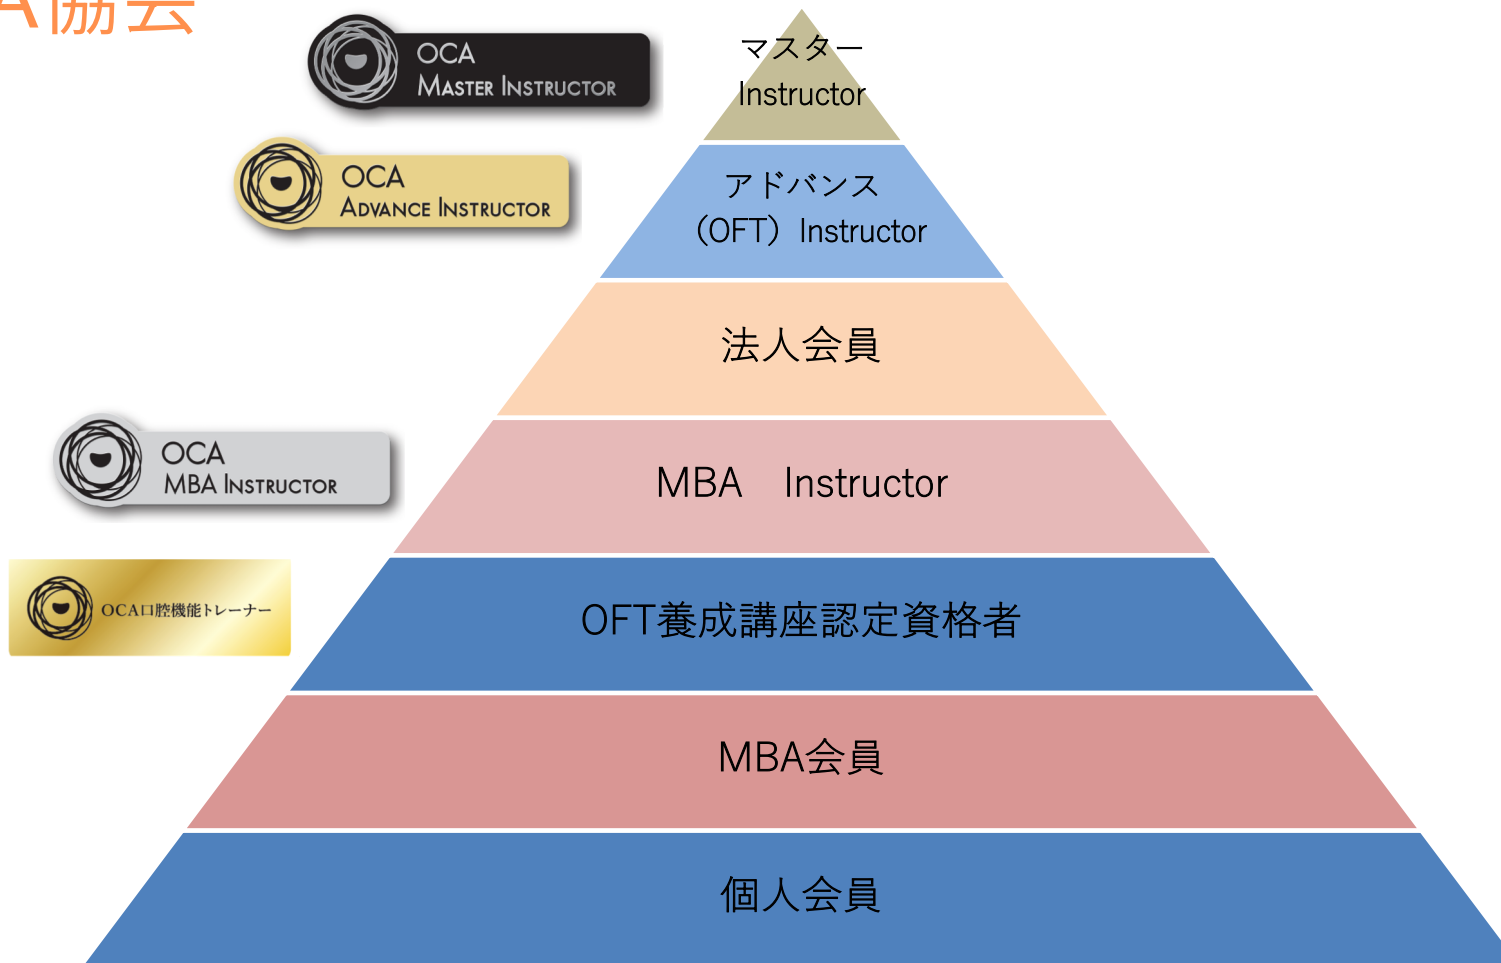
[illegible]協会

OCA
MASTER INSTRUCTOR

OCA
ADVANCE INSTRUCTOR

OCA
MBA INSTRUCTOR

OCA口腔機能トレーナー

マスター
Instructor

アドバンス
（OFT）Instructor

法人会員

MBA　Instructor

OFT養成講座認定資格者

MBA会員

個人会員